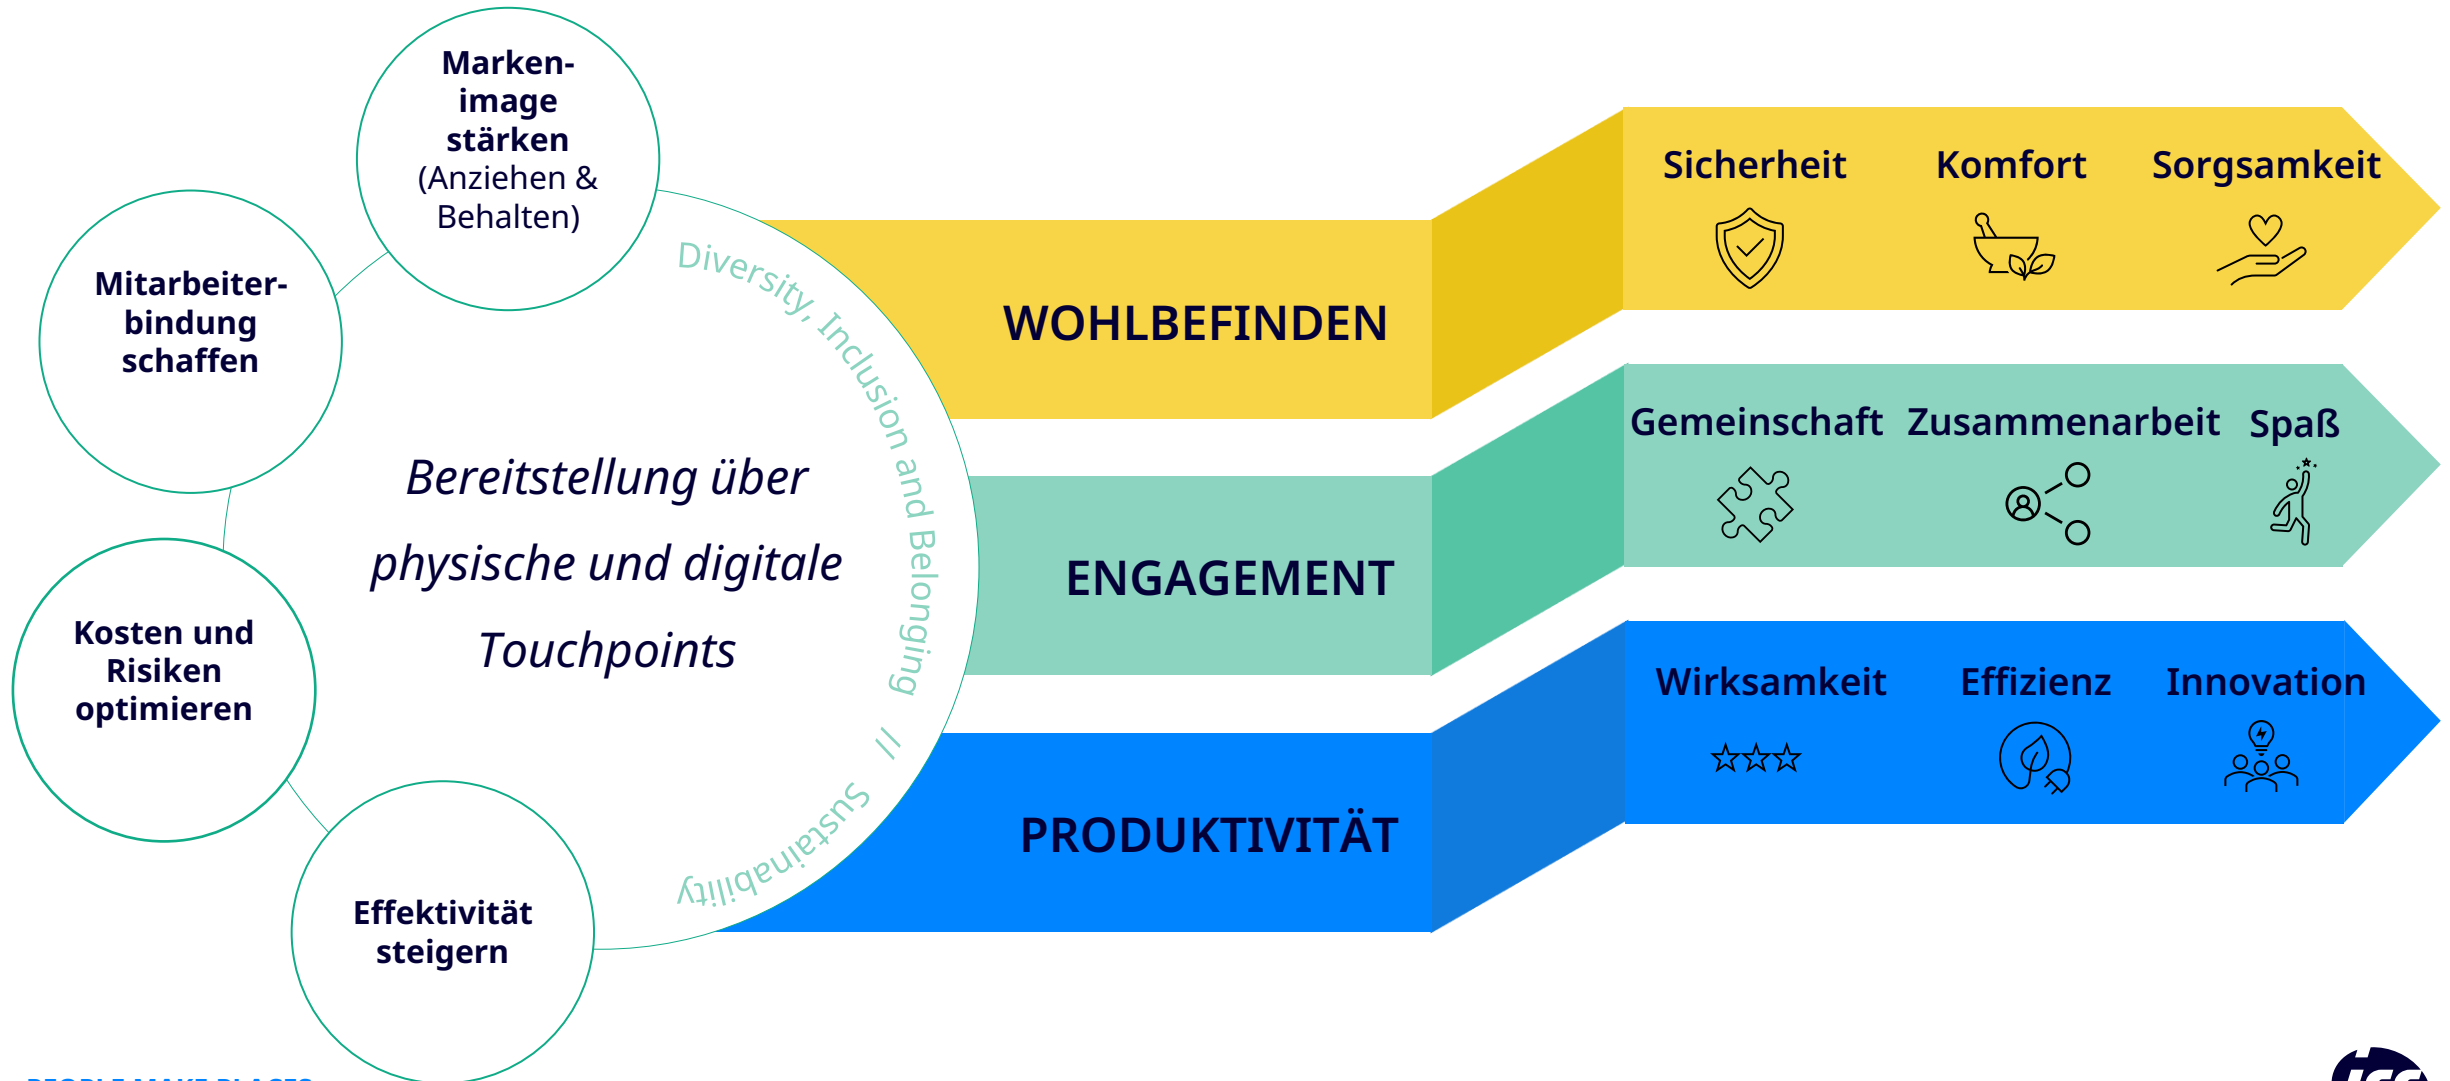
Markenimage stärken (Anziehen & Behalten)

Mitarbeiterbindung schaffen

Kosten und Risiken optimieren

Effektivität steigern

Bereitstellung über physische und digitale Touchpoints

Diversity, Inclusion and Belonging // Sustainability

WOHLBEFINDEN

Sicherheit

Komfort

Sorgsamkeit

ENGAGEMENT

Gemeinschaft

Zusammenarbeit

Spaß

PRODUKTIVITÄT

Wirksamkeit

Effizienz

Innovation

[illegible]